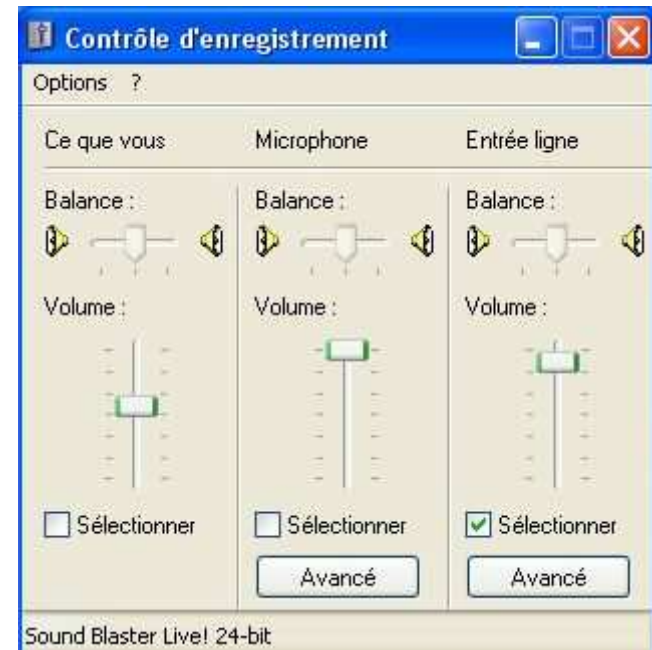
Contrôle d'enregistrement

Options ?

Ce que vous

Balance :

Volume :

Sélectionner

Microphone

Balance :

Volume :

Sélectionner

Avancé

Entrée ligne

Balance :

Volume :

Sélectionner

Avancé

Sound Blaster Live! 24-bit